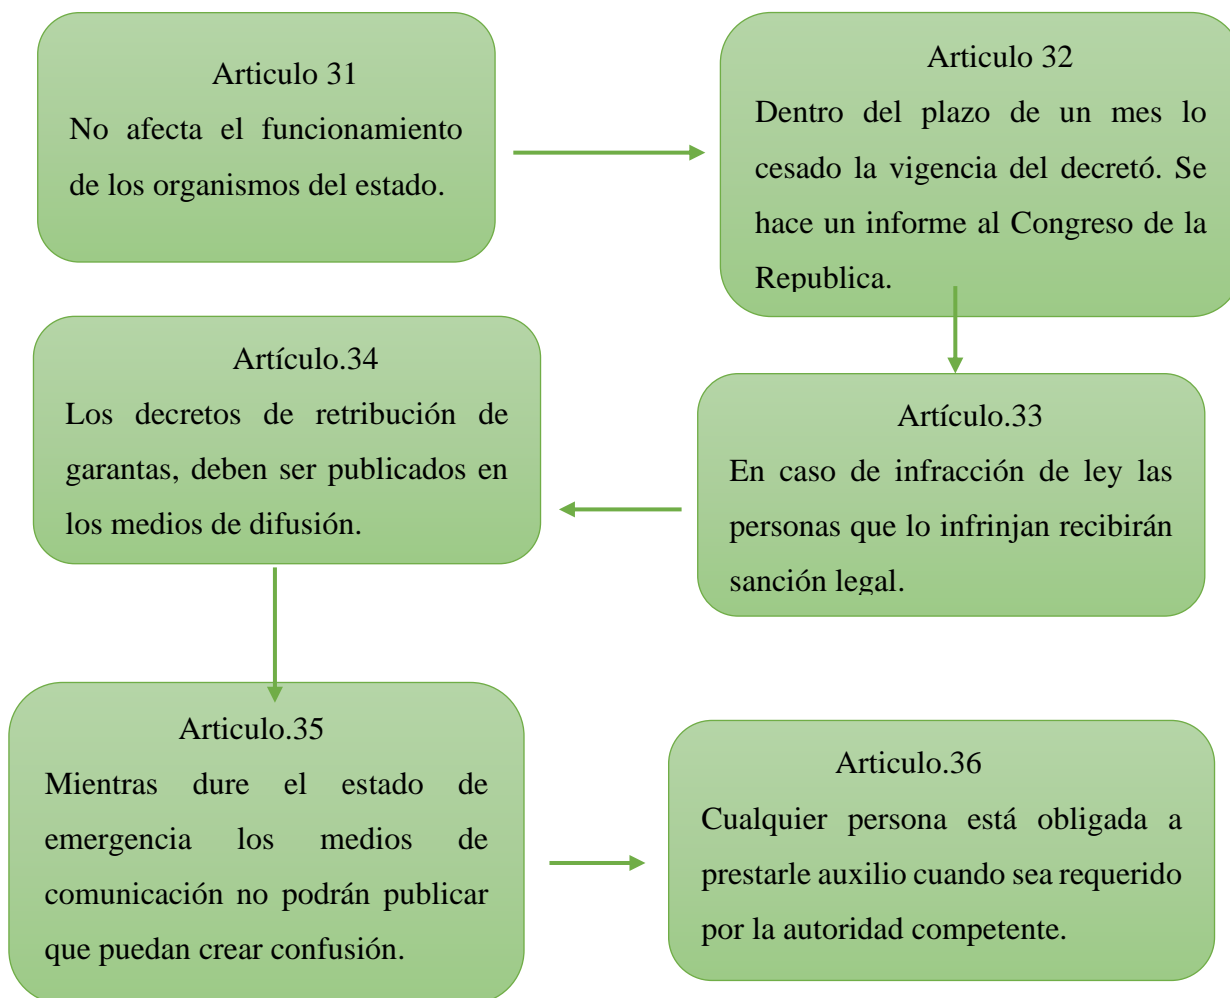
Articulo 31
No afecta el funcionamiento de los organismos del estado.

Articulo 32
Dentro del plazo de un mes lo cesado la vigencia del decretó. Se hace un informe al Congreso de la Republica.

Artículo.33
En caso de infracción de ley las personas que lo infrinjan recibirán sanción legal.

Artículo.34
Los decretos de retribución de garantas, deben ser publicados en los medios de difusión.

Articulo.35
Mientras dure el estado de emergencia los medios de comunicación no podrán publicar que puedan crear confusión.

Articulo.36
Cualquier persona está obligada a prestarle auxilio cuando sea requerido por la autoridad competente.